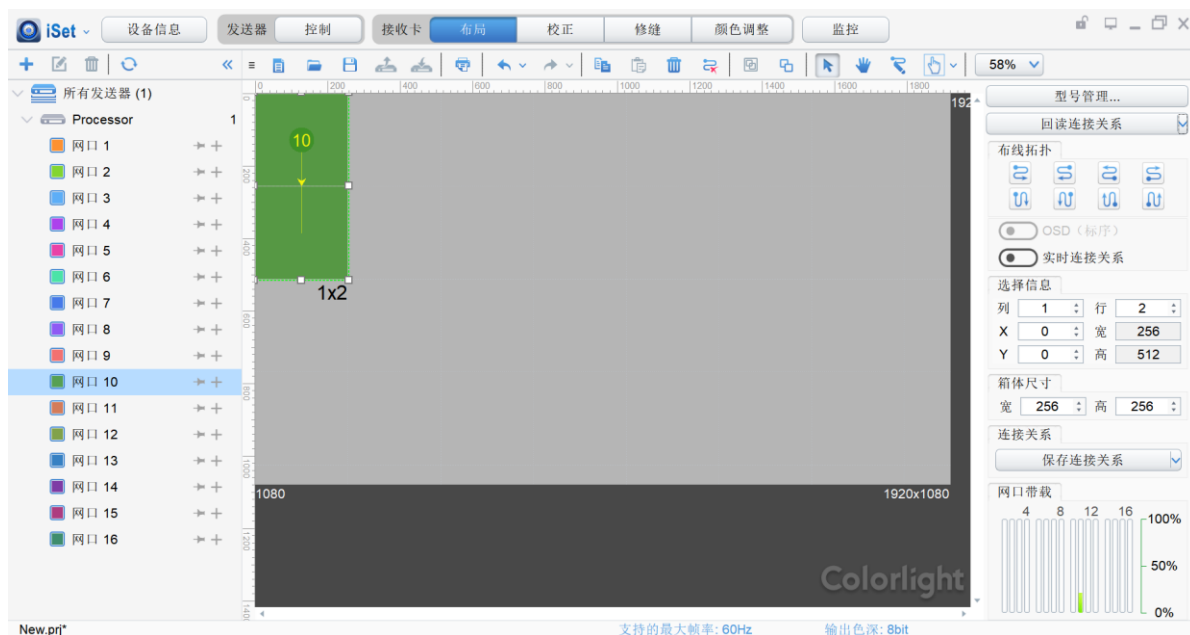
iSet
设备信息
发送器
控制
接收卡
布局
校正
修缝
颜色调整
监控
58%

所有发送器 (1)
Processor 1
网口 1
网口 2
网口 3
网口 4
网口 5
网口 6
网口 7
网口 8
网口 9
网口 10
网口 11
网口 12
网口 13
网口 14
网口 15
网口 16

0 200 400 600 800 1000 1200 1400 1600 1800 192
10
1x2
1080
1920x1080
Colorlight

型号管理...
回读连接关系
布线拓扑
OSD（标序）
实时连接关系
选择信息
列 1 行 2
X 0 宽 256
Y 0 高 512
箱体尺寸
宽 256 高 256
连接关系
保存连接关系
网口带载
4 8 12 16
100%
50%
0%

New.prj*
支持的最大帧率: 60Hz
输出色深: 8bit